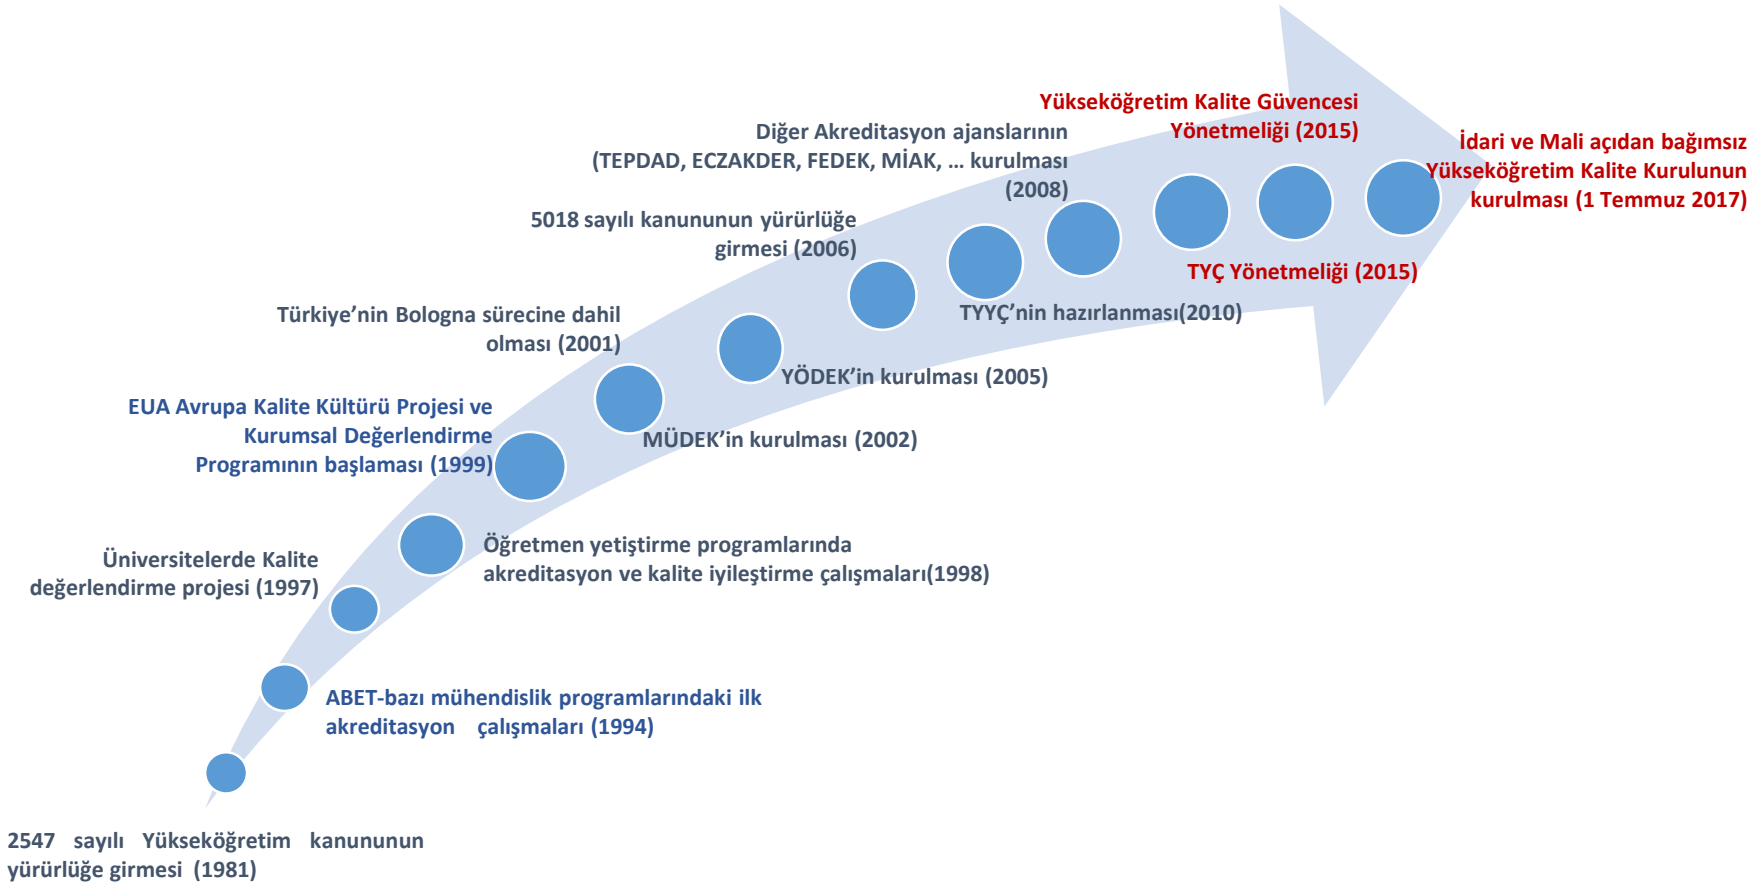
Yükseköğretim Kalite Güvencesi Yönetmeliği (2015)

İdari ve Mali açıdan bağımsız Yükseköğretim Kalite Kurulunun kurulması (1 Temmuz 2017)

Diğer Akreditasyon ajanslarının (TEPDAD, ECZAKDER, FEDEK, MİAK, … kurulması (2008)

5018 sayılı kanununun yürürlüğe girmesi (2006)

Türkiye'nin Bologna sürecine dahil olması (2001)

EUA Avrupa Kalite Kültürü Projesi ve Kurumsal Değerlendirme Programının başlaması (1999)

Üniversitelerde Kalite değerlendirme projesi (1997)

TYÇ Yönetmeliği (2015)

TYYÇ'nin hazırlanması(2010)

YÖDEK'in kurulması (2005)

MÜDEK'in kurulması (2002)

Öğretmen yetiştirme programlarında akreditasyon ve kalite iyileştirme çalışmaları(1998)

ABET-bazı mühendislik programlarındaki ilk akreditasyon çalışmaları (1994)

2547 sayılı Yükseköğretim kanununun yürürlüğe girmesi (1981)